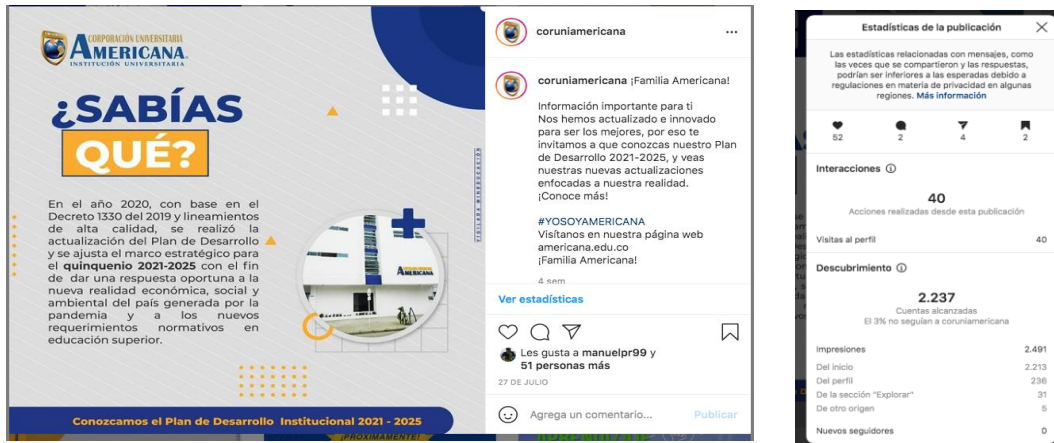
CORPORACIÓN UNIVERSITARIA
AMERICANA
INSTITUCIÓN UNIVERSITARIA

¿SABÍAS QUÉ?

En el año 2020, con base en el Decreto 1330 del 2019 y lineamientos de alta calidad, se realizó la actualización del Plan de Desarrollo y se ajusta el marco estratégico para el quinquenio 2021-2025 con el fin de dar una respuesta oportuna a la nueva realidad económica, social y ambiental del país generada por la pandemia y a los nuevos requerimientos normativos en educación superior.

AMERICANA

Conozcamos el Plan de Desarrollo Institucional 2021 - 2025

coruniamericana ...

coruniamericana ¡Familia Americana!

Información importante para ti
Nos hemos actualizado e innovado para ser los mejores, por eso te invitamos a que conozcas nuestro Plan de Desarrollo 2021-2025, y veas nuestras nuevas actualizaciones enfocadas a nuestra realidad.
¡Conoce más!

#YOSOYAMERICANA
Visítanos en nuestra página web americana.edu.co
¡Familia Americana!

4 sem

Ver estadísticas

Les gusta a manuelpr99 y 51 personas más

27 DE JULIO

Agrega un comentario... Publicar

Estadísticas de la publicación

Las estadísticas relacionadas con mensajes, como las veces que se compartieron y las respuestas, podrían ser inferiores a las esperadas debido a regulaciones en materia de privacidad en algunas regiones. Más información

52 2 4 2

Interacciones ⓘ

40
Acciones realizadas desde esta publicación

Visitas al perfil 40

Descubrimiento ⓘ

2.237
Cuentas alcanzadas
El 3% no seguían a coruniamericana

| Impresiones | 2.491 |
|---|---|
| Del inicio | 2.213 |
| Del perfil | 236 |
| De la sección "Explorar" | 31 |
| De otro origen | 5 |
| Nuevos seguidores | 0 |